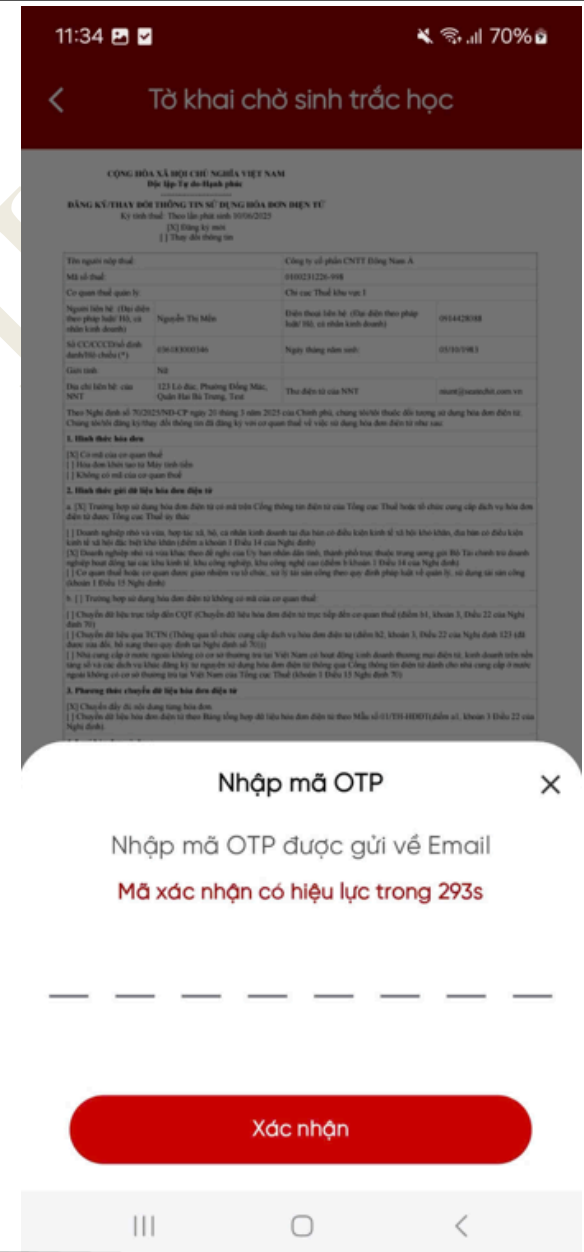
11:34

70%

Tờ khai chờ sinh trắc học

CỘNG HÒA XÃ HỘI CHỦ NGHĨA VIỆT NAM
Độc lập-Tự do-Hạnh phúc

ĐĂNG KÝ/THAY ĐỔI THÔNG TIN SỬ DỤNG HÓA ĐƠN ĐIỆN TỬ
Kỳ tính thuế: Theo lần phát sinh 10/06/2025
[X] Đăng ký mới
[ ] Thay đổi thông tin

| Tên người nộp thuế | Công ty cổ phần CNTT Đông Nam Á | | |
|---|---|---|---|
| Mã số thuế | 0100231226-998 | | |
| Cơ quan thuế quản lý | Chi cục Thuế khu vực I | | |
| Người liên hệ | Nguyễn Thị Mến | Điện thoại liên hệ | 0914428388 |
| Số CC/CCCD | 036183000346 | Ngày tháng năm sinh | 03/10/1983 |
| Giới tính | Nữ | | |
| Địa chỉ liên hệ của NNT | 123 Lò đúc, Phường Đống Mác, Quận Hai Bà Trưng, Test | Thư điện tử của NNT | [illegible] |

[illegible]

1. Hình thức hóa đơn
[X] Có mã của cơ quan thuế
[ ] Hóa đơn khởi tạo từ Máy tính tiền
[ ] Không có mã của cơ quan thuế

2. Hình thức gửi dữ liệu hóa đơn điện tử

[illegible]

3. Phương thức chuyển dữ liệu hóa đơn điện tử

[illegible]

Nhập mã OTP

Nhập mã OTP được gửi về Email

Mã xác nhận có hiệu lực trong 293s

Xác nhận